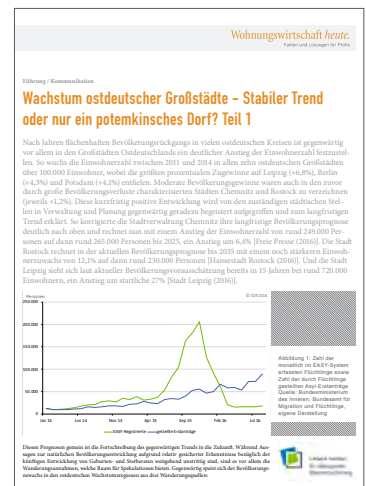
Wohnungswirtschaft heute.
Fakten und Lösungen für Profis

Führung / Kommunikation

Wachstum ostdeutscher Großstädte – Stabiler Trend oder nur ein potemkinsches Dorf? Teil 1

Nach Jahren flächenhaften Bevölkerungsrückgangs in vielen ostdeutschen Kreisen ist gegenwärtig vor allem in den Großstädten Ostdeutschlands ein deutlicher Anstieg der Einwohnerzahl festzustellen. So wuchs die Einwohnerzahl zwischen 2011 und 2014 in allen zehn ostdeutschen Großstädten über 100.000 Einwohner, wobei die größten prozentualen Zugewinne auf Leipzig (+6,8%), Berlin (+4,3%) und Potsdam (+4,1%) entfielen. Moderate Bevölkerungsgewinne waren auch in den zuvor durch große Bevölkerungsverluste charakterisierten Städten Chemnitz und Rostock zu verzeichnen (jeweils +1,2%). Diese kurzfristig positive Entwicklung wird von den zuständigen städtischen Stellen in Verwaltung und Planung gegenwärtig geradezu begeistert aufgegriffen und zum langfristigen Trend erklärt. So korrigierte die Stadtverwaltung Chemnitz ihre langfristige Bevölkerungsprognose deutlich nach oben und rechnet nun mit einem Anstieg der Einwohnerzahl von rund 249.000 Personen auf dann rund 265.000 Personen bis 2025, ein Anstieg um 6,4% [Freie Presse (2016)]. Die Stadt Rostock rechnet in der aktuellen Bevölkerungsprognose bis 2035 mit einem noch stärkeren Einwohnerzuwachs von 12,1% auf dann rund 230.000 Personen [Hansestadt Rostock (2016)]. Und die Stadt Leipzig sieht sich laut aktueller Bevölkerungsvorausschätzung bereits in 15 Jahren bei rund 720.000 Einwohnern, ein Anstieg um stattliche 27% [Stadt Leipzig (2016)].

Personen
© IDK2016
250.000
200.000
150.000
100.000
50.000
0
Jan 14
Okt 14
Jan 15
Apr 15
Sep 15
Feb 16
Jul 16
EASY-Registrierte
gestellte Erstanträge

Abbildung 1: Zahl der monatlich im EASY-System erfassten Flüchtlinge sowie Zahl der durch Flüchtlinge gestellten Asyl-Erstanträge
Quelle: Bundesministerium des Innern; Bundesamt für Migration und Flüchtlinge, eigene Darstellung

Diesen Prognosen gemein ist die Fortschreibung des gegenwärtigen Trends in die Zukunft. Während Aussagen zur natürlichen Bevölkerungsentwicklung aufgrund relativ gesicherter Erkenntnisse bezüglich der künftigen Entwicklung von Geburten- und Sterberaten weitgehend unstrittig sind, sind es vor allem die Wanderungsannahmen, welche Raum für Spekulationen bieten. Gegenwärtig speist sich der Bevölkerungszuwachs in den ostdeutschen Wachstumsregionen aus drei Wanderungsquellen: